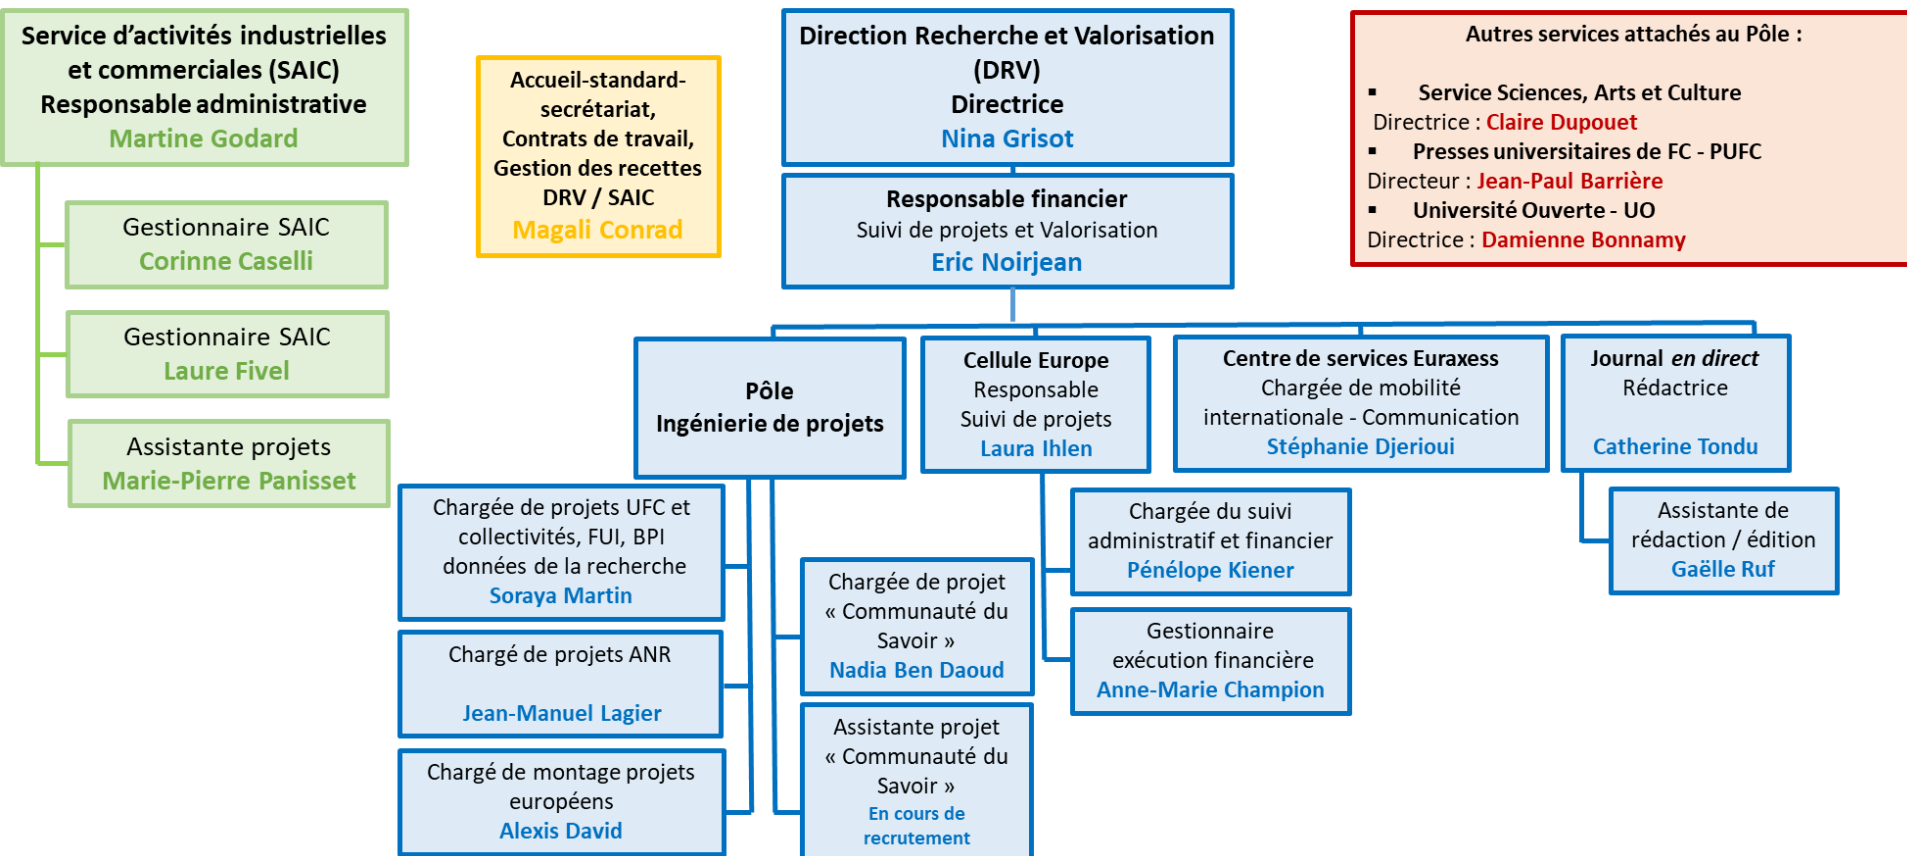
Service d'activités industrielles et commerciales (SAIC)
Responsable administrative
Martine Godard

Gestionnaire SAIC
Corinne Caselli

Gestionnaire SAIC
Laure Fivel

Assistante projets
Marie-Pierre Panisset

Accueil-standard-secrétariat,
Contrats de travail,
Gestion des recettes
DRV / SAIC
Magali Conrad

Direction Recherche et Valorisation (DRV)
Directrice
Nina Grisot

Responsable financier
Suivi de projets et Valorisation
Eric Noirjean

Autres services attachés au Pôle :

▪ Service Sciences, Arts et Culture
Directrice : Claire Dupouet
▪ Presses universitaires de FC - PUFC
Directeur : Jean-Paul Barrière
▪ Université Ouverte - UO
Directrice : Damienne Bonnamy

Pôle
Ingénierie de projets

Cellule Europe
Responsable
Suivi de projets
Laura Ihlen

Centre de services Euraxess
Chargée de mobilité internationale - Communication
Stéphanie Djerioui

Journal *en direct*
Rédactrice
Catherine Tondu

Chargée de projets UFC et collectivités, FUI, BPI données de la recherche
Soraya Martin

Chargé de projets ANR
Jean-Manuel Lagier

Chargé de montage projets européens
Alexis David

Chargée de projet « Communauté du Savoir »
Nadia Ben Daoud

Assistante projet « Communauté du Savoir »
En cours de recrutement

Chargée du suivi administratif et financier
Pénélope Kiener

Gestionnaire exécution financière
Anne-Marie Champion

Assistante de rédaction / édition
Gaëlle Ruf